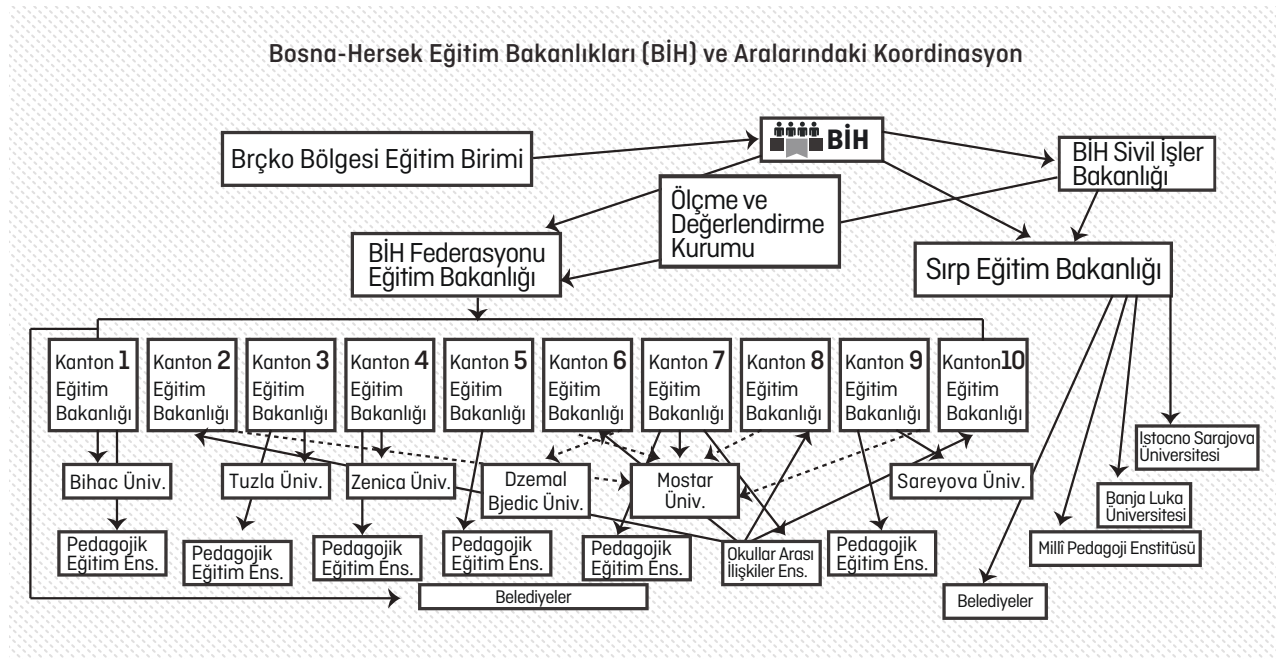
Bosna-Hersek Eğitim Bakanlıkları (BİH) ve Aralarındaki Koordinasyon

BİH

Brçko Bölgesi Eğitim Birimi

BİH Sivil İşler Bakanlığı

Ölçme ve Değerlendirme Kurumu

BİH Federasyonu Eğitim Bakanlığı

Sırp Eğitim Bakanlığı

Kanton 1 Eğitim Bakanlığı

Kanton 2 Eğitim Bakanlığı

Kanton 3 Eğitim Bakanlığı

Kanton 4 Eğitim Bakanlığı

Kanton 5 Eğitim Bakanlığı

Kanton 6 Eğitim Bakanlığı

Kanton 7 Eğitim Bakanlığı

Kanton 8 Eğitim Bakanlığı

Kanton 9 Eğitim Bakanlığı

Kanton10 Eğitim Bakanlığı

Istocno Sarajova Üniversitesi

Bihac Üniv.

Tuzla Üniv.

Zenica Üniv.

Dzemal Bjedic Üniv.

Mostar Üniv.

Sareyova Üniv.

Banja Luka Üniversitesi

Pedagojik Eğitim Ens.

Pedagojik Eğitim Ens.

Pedagojik Eğitim Ens.

Pedagojik Eğitim Ens.

Pedagojik Eğitim Ens.

Okullar Arası İlişkiler Ens.

Pedagojik Eğitim Ens.

Millî Pedagoji Enstitüsü

Belediyeler

Belediyeler